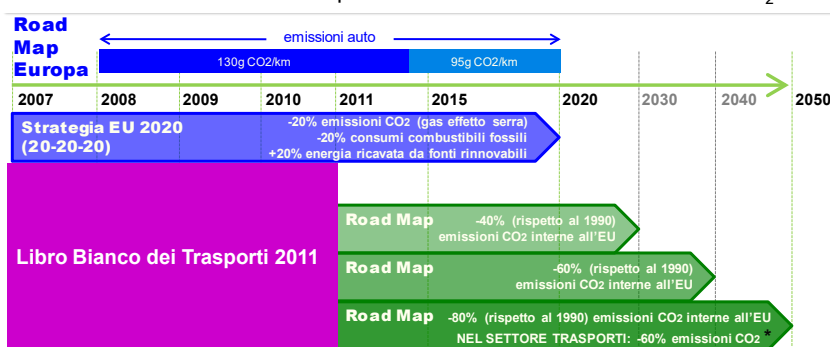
2

Road Map Europa

emissioni auto

130g CO2/km

95g CO2/km

2007 2008 2009 2010 2011 2015 2020 2030 2040 2050

Strategia EU 2020 (20-20-20)

-20% emissioni CO2 (gas effetto serra)
-20% consumi combustibili fossili
+20% energia ricavata da fonti rinnovabili

Libro Bianco dei Trasporti 2011

Road Map -40% (rispetto al 1990) emissioni CO2 interne all'EU

Road Map -60% (rispetto al 1990) emissioni CO2 interne all'EU

Road Map -80% (rispetto al 1990) emissioni CO2 interne all'EU
NEL SETTORE TRASPORTI: -60% emissioni CO2 *